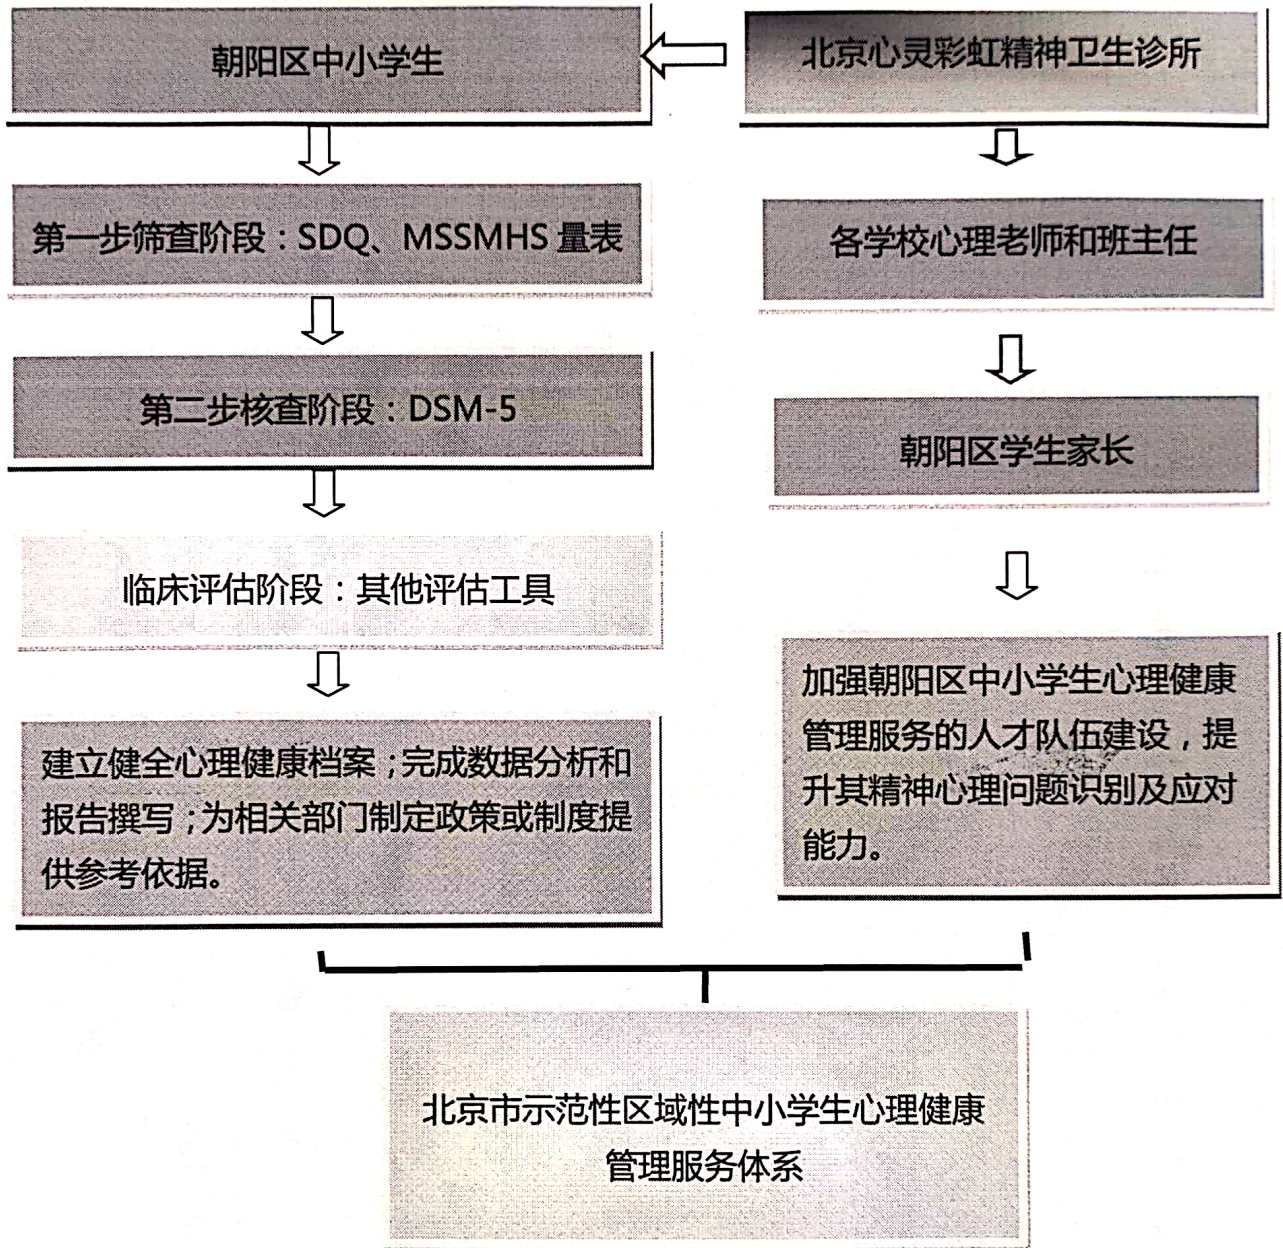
朝阳区中小学生

北京心灵彩虹精神卫生诊所

第一步筛查阶段：SDQ、MSSMHS 量表

各学校心理老师和班主任

第二步核查阶段：DSM-5

朝阳区学生家长

临床评估阶段：其他评估工具

建立健全心理健康档案；完成数据分析和报告撰写；为相关部门制定政策或制度提供参考依据。

加强朝阳区中小学生心理健康管理服务的人才队伍建设，提升其精神心理问题识别及应对能力。

北京市示范性区域性中小学生心理健康管理服务体系